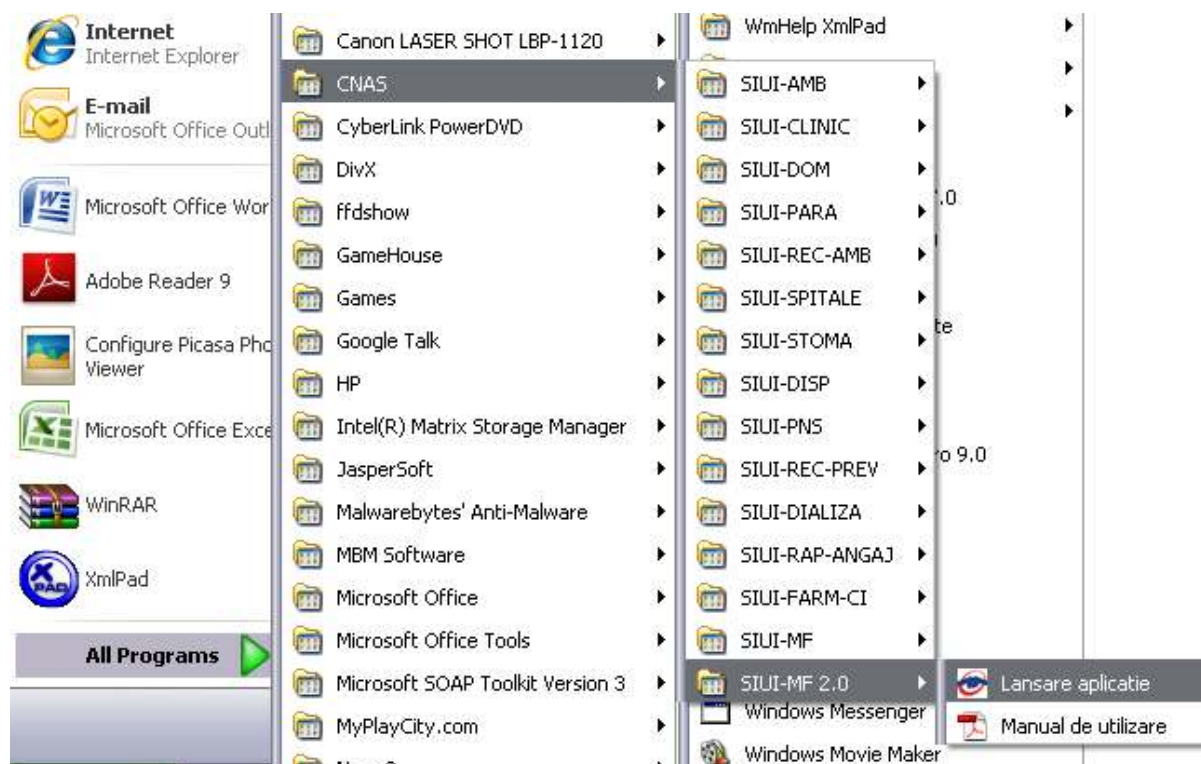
Internet
Internet Explorer

E-mail
Microsoft Office Outl

Microsoft Office Wor

Adobe Reader 9

Configure Picasa Pho
Viewer

Microsoft Office Exce

WinRAR

XmlPad

All Programs

Canon LASER SHOT LBP-1120
CNAS
CyberLink PowerDVD
DivX
ffdshow
GameHouse
Games
Google Talk
HP
Intel(R) Matrix Storage Manager
JasperSoft
Malwarebytes' Anti-Malware
MBM Software
Microsoft Office
Microsoft Office Tools
Microsoft SOAP Toolkit Version 3
MyPlayCity.com

WmHelp XmlPad
SIUI-AMB
SIUI-CLINIC
SIUI-DOM
SIUI-PARA
SIUI-REC-AMB
SIUI-SPITALE
SIUI-STOMA
SIUI-DISP
SIUI-PNS
SIUI-REC-PREV
SIUI-DIALIZA
SIUI-RAP-ANGAJ
SIUI-FARM-CI
SIUI-MF
SIUI-MF 2.0
Windows Messenger
Windows Movie Maker

.0
te
o 9.0

Lansare aplicatie
Manual de utilizare